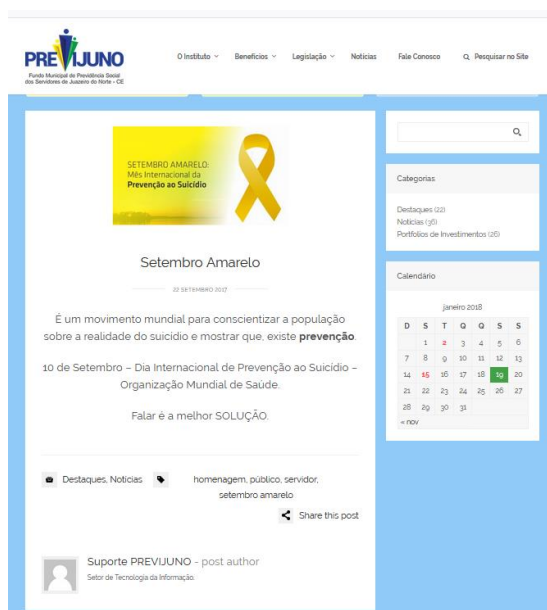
PREVIJUNO
Fundo Municipal de Previdência Social dos Servidores de Juazeiro do Norte - CE

O Instituto Benefícios Legislação Notícias Fale Conosco Pesquisar no Site

SETEMBRO AMARELO: Mês Internacional da Prevenção ao Suicídio

Setembro Amarelo

22 SETEMBRO 2017

É um movimento mundial para conscientizar a população sobre a realidade do suicídio e mostrar que, existe **prevenção**.

10 de Setembro – Dia Internacional de Prevenção ao Suicídio – Organização Mundial de Saúde.

Falar é a melhor SOLUÇÃO.

Destaques, Notícias homenagem, público, servidor, setembro amarelo

Share this post

Suporte PREVIJUNO - post author
Setor de Tecnologia da Informação.

Categorias
Destaques (22)
Notícias (36)
Portfólios de Investimentos (26)

Calendário

janeiro 2018

| D | S | T | Q | Q | S | S |
|---|---|---|---|---|---|---|
| | 1 | 2 | 3 | 4 | 5 | 6 |
| 7 | 8 | 9 | 10 | 11 | 12 | 13 |
| 14 | 15 | 16 | 17 | 18 | 19 | 20 |
| 21 | 22 | 23 | 24 | 25 | 26 | 27 |
| 28 | 29 | 30 | 31 | | | |

« nov